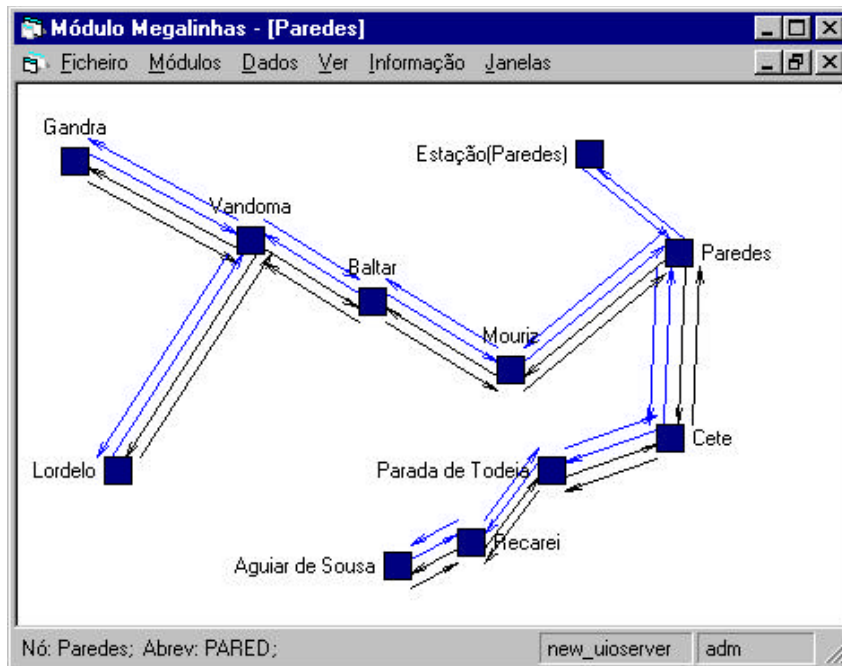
Módulo Megalinhas - [Paredes]

Ficheiro Módulos Dados Ver Informação Janelas

Gandra
Estação(Paredes)
Vandoma
Baltar
Paredes
Mouriz
Lordelo
Cete
Parada de Todeia
Recarei
Aguiar de Sousa

Nó: Paredes; Abrev: PARED;
new_uioserver
adm